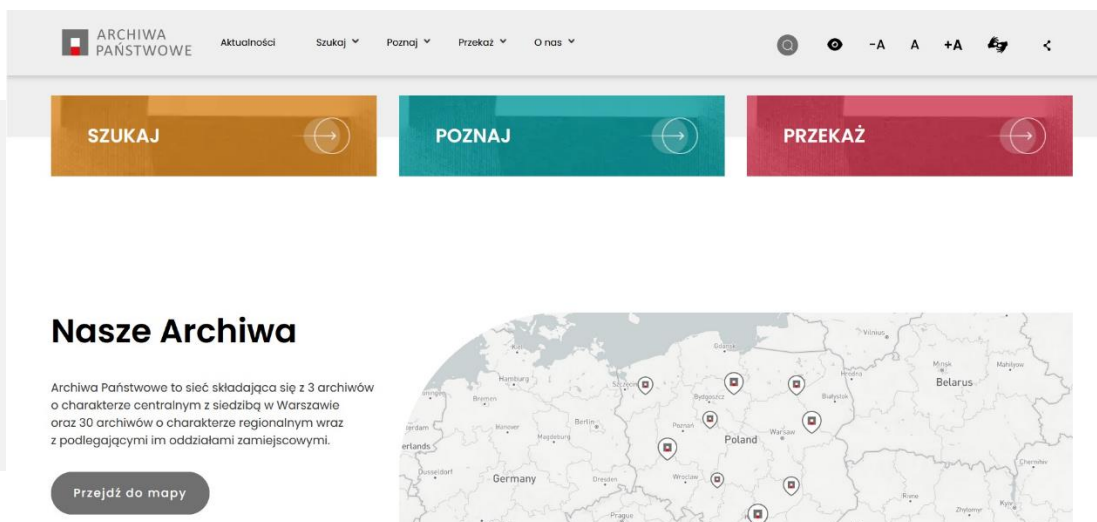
ARCHIWA PAŃSTWOWE

Aktualności Szukaj Poznaj Przekaż O nas

-A A +A

SZUKAJ

POZNAJ

PRZEKAŻ

Nasze Archiwa

Archiwa Państwowe to sieć składająca się z 3 archiwów o charakterze centralnym z siedzibą w Warszawie oraz 30 archiwów o charakterze regionalnym wraz z podległymi im oddziałami zamiejscowymi.

Przejdź do mapy

Vilnius
Gdańsk
Minsk
Mahilyow
Belarus
Hamburg
Szczecin
Bydgoszcz
Białystok
Bremen
Berlin
Poznań
Warsaw
Hanover
Magdeburg
Poland
erdam
erlands
Düsseldorf
Germany
Dresden
Wrocław
Prague
Chernihiv
Rivne
Kyiv
Zhytomyr